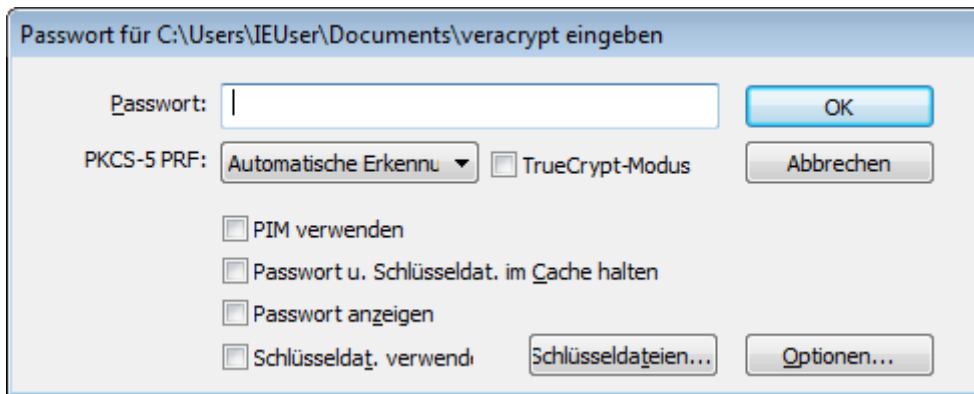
Passwort für C:\Users\IEUser\Documents\veracrypt eingeben

Passwort:

OK

PKCS-5 PRF: Automatische Erkennu

TrueCrypt-Modus

Abbrechen

PIM verwenden

Passwort u. Schlüsseldat. im Cache halten

Passwort anzeigen

Schlüsseldat. verwend

Schlüsseldateien...

Optionen...